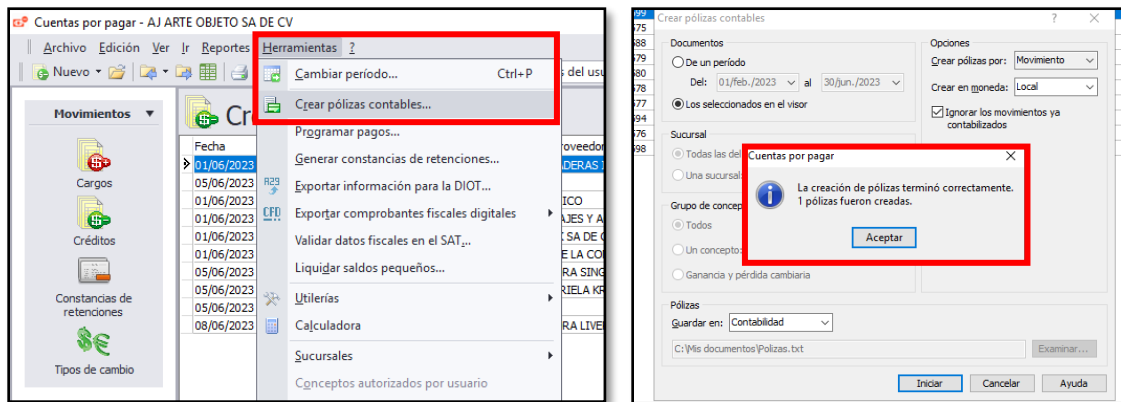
Cuentas por pagar - AJ ARTE OBJETO SA DE CV

Archivo Edición Ver Ir Reportes Herramientas ?

Nuevo

Movimientos

Cargos

Créditos

Constancias de retenciones

Tipos de cambio

Cr

Fecha
01/06/2023
05/06/2023
01/06/2023
01/06/2023
01/06/2023
01/06/2023
05/06/2023
05/06/2023
05/06/2023
08/06/2023

roveedor
DERAS I
ICO
AJES Y A
SA DE C
E LA CO
RA SING
RIELA KR
RA LIVE

Cambiar período... Ctrl+P
Crear pólizas contables...
Programar pagos...
Generar constancias de retenciones...
Exportar información para la DIOT...
Exportar comprobantes fiscales digitales
Validar datos fiscales en el SAT...
Liquidar saldos pequeños...
Utilerías
Calculadora
Sucursales
Conceptos autorizados por usuario

s del usu

Crear pólizas contables ? X

Documentos
De un período
Del: 01/feb./2023 al 30/jun./2023
Los seleccionados en el visor

Sucursal
Todas las del
Una sucursal

Grupo de concep
Todos
Un concepto:
Ganancia y pérdida cambiaria

Opciones
Crear pólizas por: Movimiento
Crear en moneda: Local
Ignorar los movimientos ya contabilizados

Cuentas por pagar X
La creación de pólizas terminó correctamente.
1 pólizas fueron creadas.
Aceptar

Pólizas
Guardar en: Contabilidad
C:\Mis documentos\Polizas.txt
Examinar...

Iniciar Cancelar Ayuda